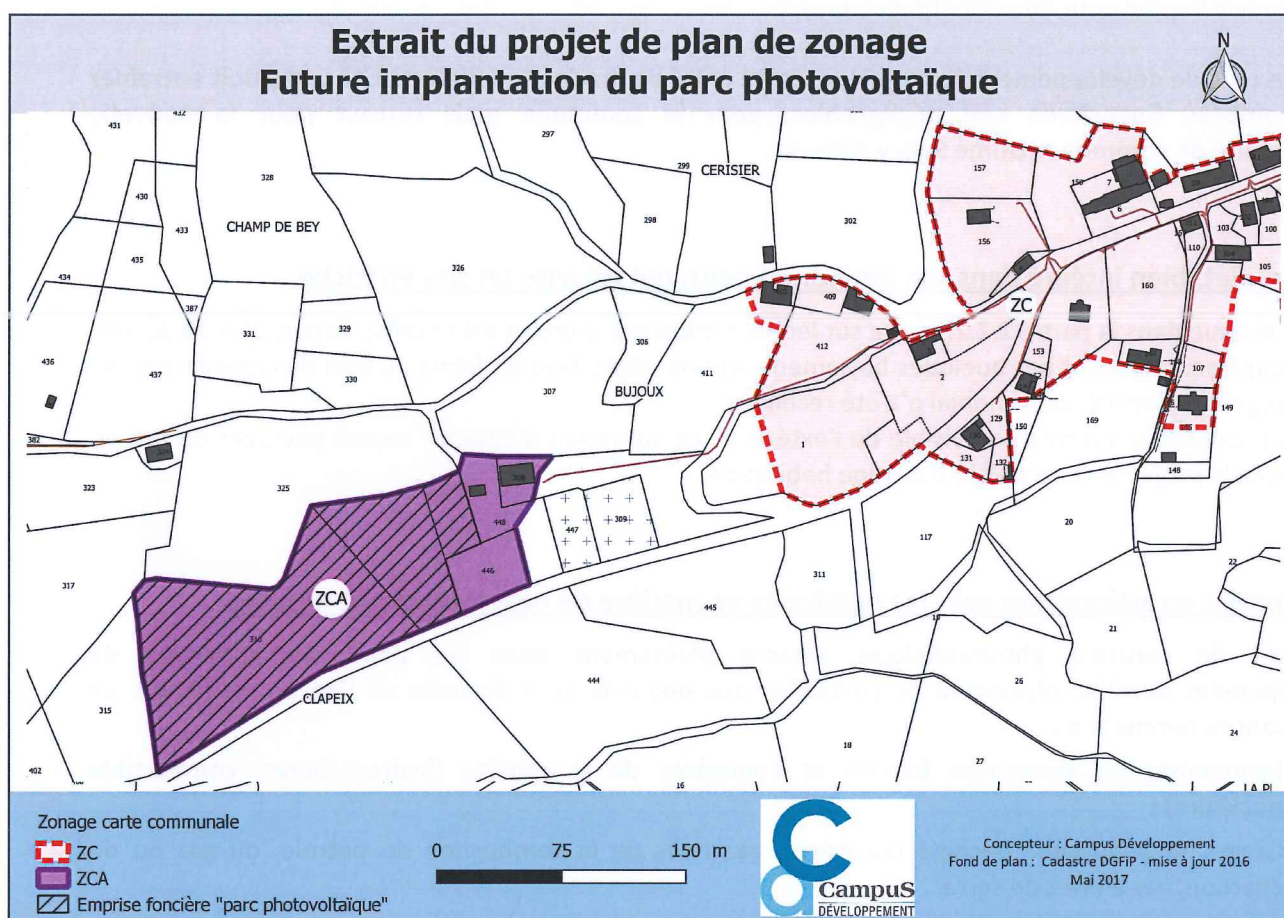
Extrait du projet de plan de zonage
Future implantation du parc photovoltaïque

N

431
432
297
299
CERISIER
328
430
433
CHAMP DE BEY
298
302
157
158
7
6
156
110
103
100
105
435
434
326
387
409
ZC
160
331
329
436
437
330
306
BUJOUX
411
412
2
153
107
307
149
169
150
129
1
131
132
148
382
323
325
308
448
447
309
117
20
22
317
446
311
ZCA
445
21
316
444
315
CLAPEIX
26
18
24
27
402
16
LA PI

Zonage carte communale
ZC
ZCA
Emprise foncière "parc photovoltaïque"

0 75 150 m

CampuS
DÉVELOPPEMENT

Concepteur : Campus Développement
Fond de plan : Cadastre DGFiP - mise à jour 2016
Mai 2017